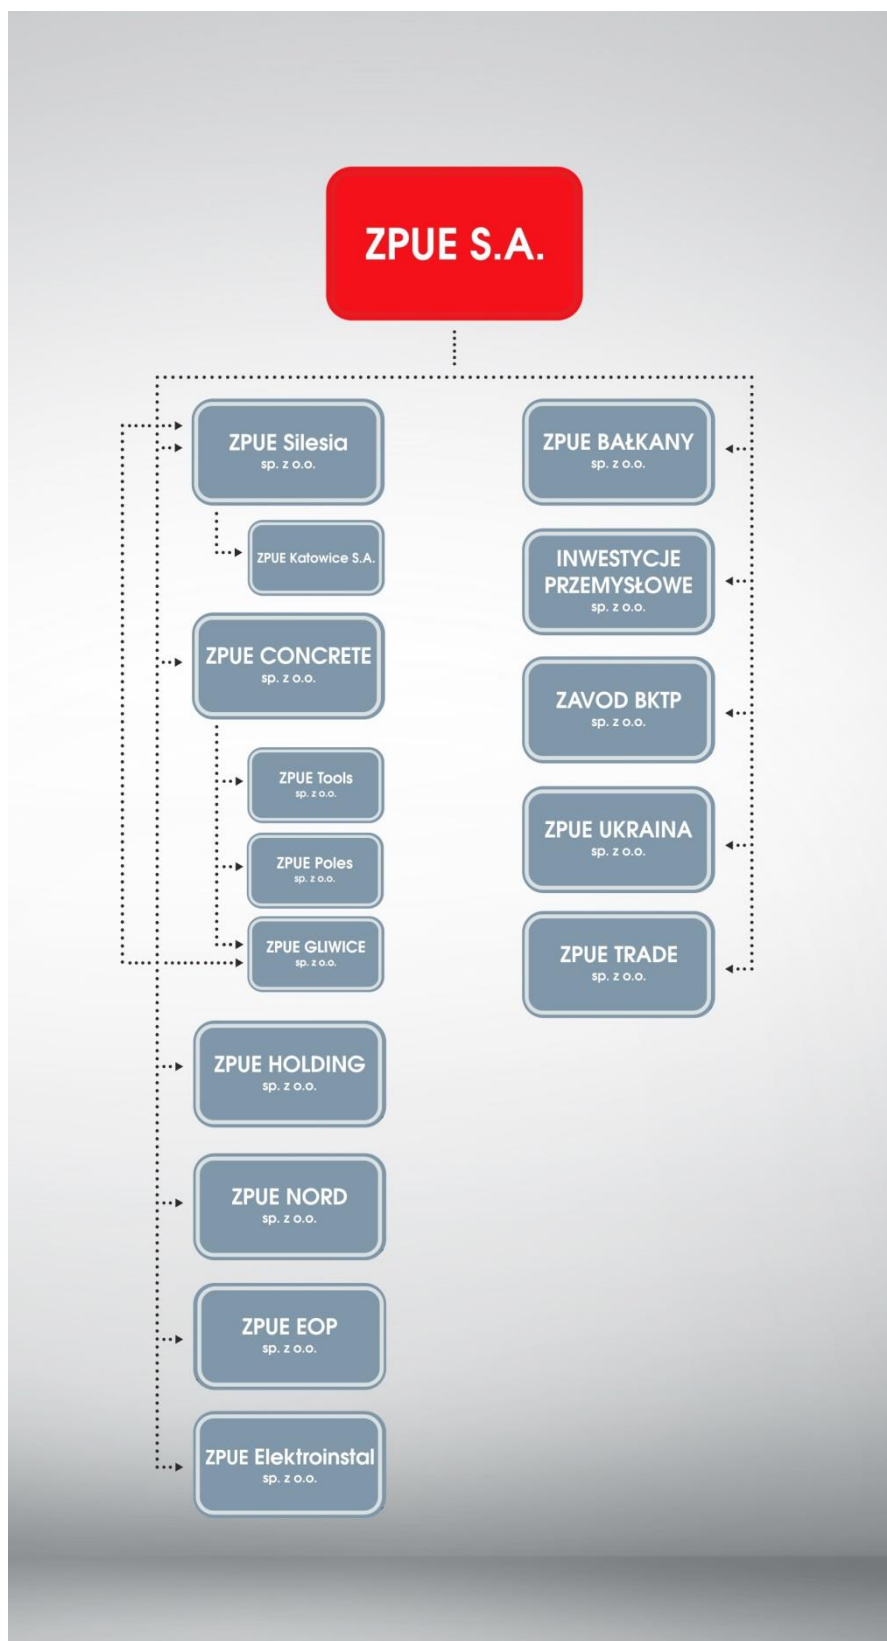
ZPUE S.A.

ZPUE Silesia
sp. z o.o.

ZPUE Katowice S.A.

ZPUE CONCRETE
sp. z o.o.

ZPUE Tools
sp. z o.o.

ZPUE Poles
sp. z o.o.

ZPUE GLIWICE
sp. z o.o.

ZPUE HOLDING
sp. z o.o.

ZPUE NORD
sp. z o.o.

ZPUE EOP
sp. z o.o.

ZPUE Elektroinstal
sp. z o.o.

ZPUE BAŁKANY
sp. z o.o.

INWESTYCJE PRZEMYSŁOWE
sp. z o.o.

ZAVOD BKTP
sp. z o.o.

ZPUE UKRAINA
sp. z o.o.

ZPUE TRADE
sp. z o.o.